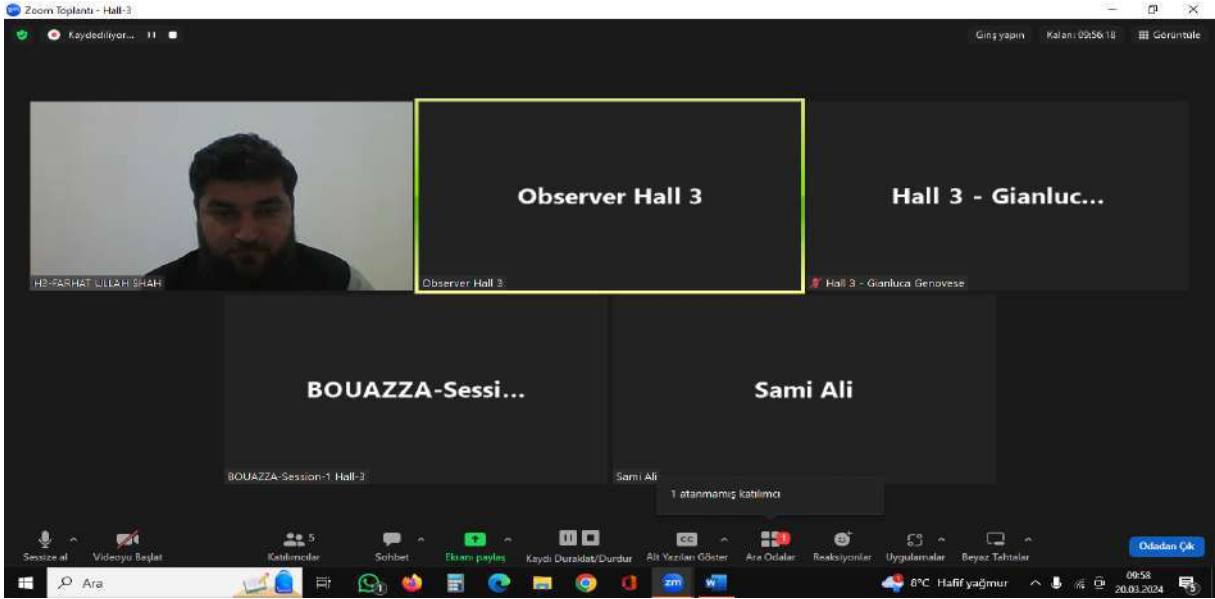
Zoom Toplantı - Hall-3

Kaydediliyor...

Giriş yapın Kalan: 09:56:18 Görüntüle

Observer Hall 3

Hall 3 - Gianluc...

H3-FARHAT ULLAH SHAH

Observer Hall 3

Hall 3 - Gianluca Genovese

BOUAZZA-Sessi...

Sami Ali

BOUAZZA-Session-1 Hall-3

Sami Ali

1 atanmamış katılımcı

Sessize al Videoyu Başlat 5 Katılımcılar Sohbet Ekranı paylaş Kaydı Duraklat/Durdur Alt Yazıları Göster Ara Odalar Reaksiyonlar Uygulamalar Beyaz Tahtalar Odadan Çık

Ara

8°C Hafif yağmur 09:58 20.03.2024